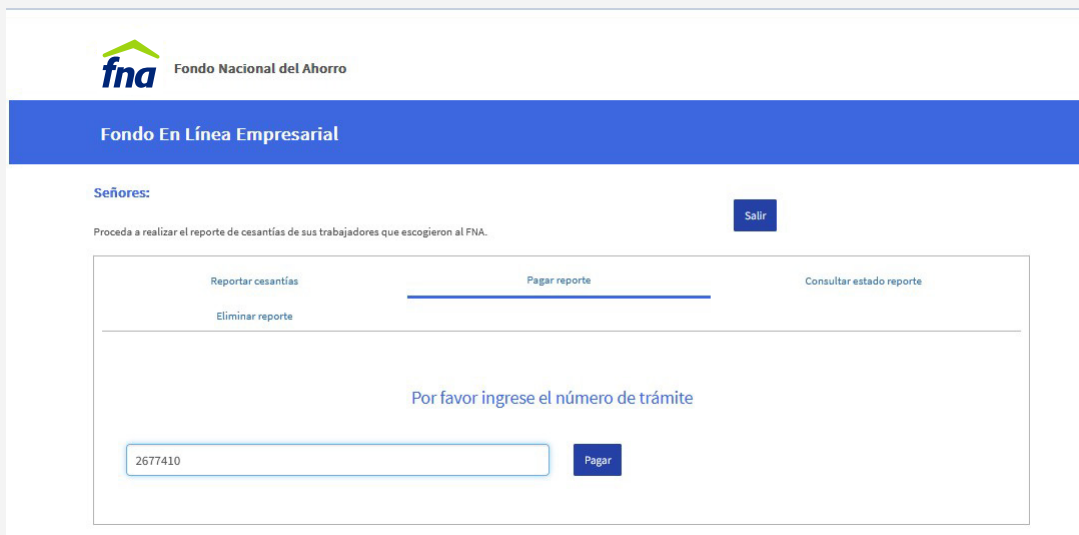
fna Fondo Nacional del Ahorro

Fondo En Línea Empresarial

Señores:

Proceda a realizar el reporte de cesantías de sus trabajadores que escogieron al FNA.

Salir

Reportar cesantías

Pagar reporte

Consultar estado reporte

Eliminar reporte

Por favor ingrese el número de trámite

2677410

Pagar